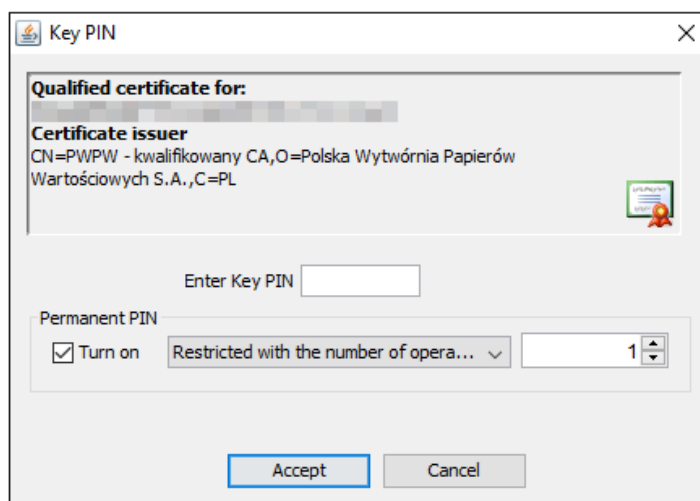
Key PIN

Qualified certificate for:
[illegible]
Certificate issuer
CN=PWPW - kwalifikowany CA,O=Polska Wytwórnia Papierów Wartościowych S.A.,C=PL

Enter Key PIN

Permanent PIN
Turn on
Restricted with the number of opera...
1

Accept
Cancel